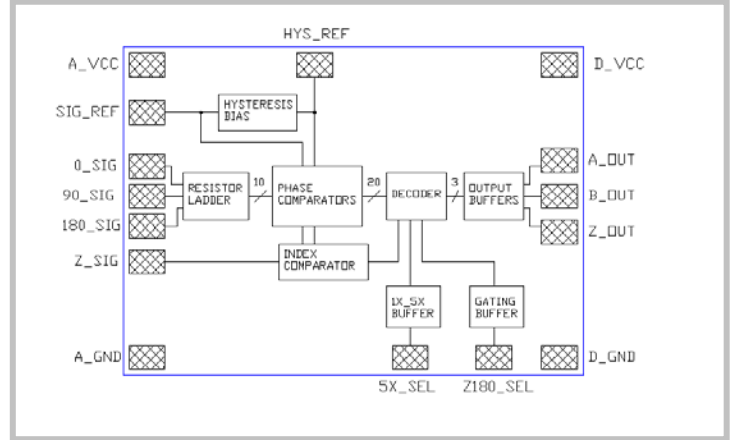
HYS_REF

A_VCC

D_VCC

SIG_REF

HYSTERESIS BIAS

0_SIG

90_SIG

180_SIG

RESISTOR LADDER

10

PHASE COMPARATORS

20

DECODER

3

OUTPUT BUFFERS

A_OUT

B_OUT

Z_OUT

Z_SIG

INDEX COMPARATOR

1X_5X BUFFER

GATING BUFFER

A_GND

D_GND

5X_SEL

Z180_SEL